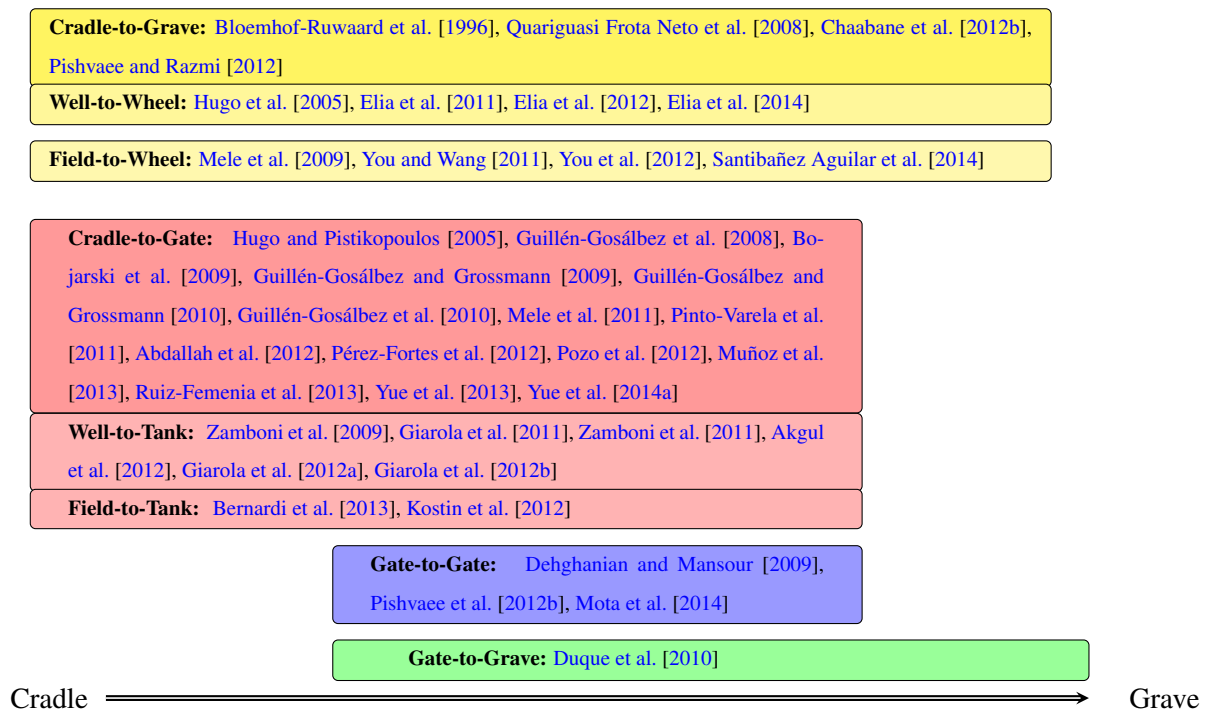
**Cradle-to-Grave:** Bloemhof-Ruwaard et al. [1996], Quariguasi Frota Neto et al. [2008], Chaabane et al. [2012b], Pishvaee and Razmi [2012]

**Well-to-Wheel:** Hugo et al. [2005], Elia et al. [2011], Elia et al. [2012], Elia et al. [2014]

**Field-to-Wheel:** Mele et al. [2009], You and Wang [2011], You et al. [2012], Santibañez Aguilar et al. [2014]

**Cradle-to-Gate:** Hugo and Pistikopoulos [2005], Guillén-Gosálbez et al. [2008], Bojarski et al. [2009], Guillén-Gosálbez and Grossmann [2009], Guillén-Gosálbez and Grossmann [2010], Guillén-Gosálbez et al. [2010], Mele et al. [2011], Pinto-Varela et al. [2011], Abdallah et al. [2012], Pérez-Fortes et al. [2012], Pozo et al. [2012], Muñoz et al. [2013], Ruiz-Femenia et al. [2013], Yue et al. [2013], Yue et al. [2014a]

**Well-to-Tank:** Zamboni et al. [2009], Giarola et al. [2011], Zamboni et al. [2011], Akgul et al. [2012], Giarola et al. [2012a], Giarola et al. [2012b]

**Field-to-Tank:** Bernardi et al. [2013], Kostin et al. [2012]

**Gate-to-Gate:** Dehghanian and Mansour [2009], Pishvaee et al. [2012b], Mota et al. [2014]

**Gate-to-Grave:** Duque et al. [2010]

Cradle Grave